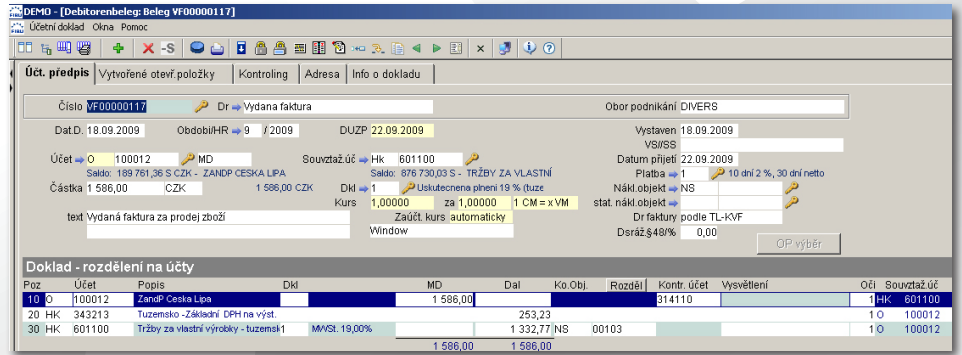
DEMO - [Debitorenbeleg: Beleg VF00000117]
Účetní doklad Okna Pomoc

Účt. předpis | Vytvořené otevř.položky | Kontroling | Adresa | Info o dokladu

Číslo VF00000117 Dr Vydaná faktura
Obor podnikání DIVERS
Dat.D. 18.09.2009 Období/HR 9 / 2009 DUZP 22.09.2009
Vystaven 18.09.2009
VS/SS
Účet O 100012 MD
Souvztaž.úč Hk 601100
Datum přijetí 22.09.2009
Saldo: 189 761,36 S CZK - ZANDP CESKA LIPA
Saldo: 876 730,03 S - TRŽBY ZA VLASTNÍ
Platba 1 10 dní 2 %, 30 dní netto
Částka 1 586,00 CZK 1 586,00 CZK
Dkl 1 Uskutecnena plneni 19 % (tuze
Nákl.objekt NS
Kurs 1,00000 za 1,00000 1 CM = x VM
stat. nákl.objekt
text Vydaná faktura za prodej zboží
Zaúčt. kurs automaticky
Dr faktury podle TL-KVF
Window
Dsráž.§48/% 0,00
OP výběr

Doklad - rozdělení na účty

| Poz | Účet | Popis | Dkl | MD | Dal | Ko.Obj. | Rozděl | Kontr. účet | Vysvětlení | Oči | Souvztaž.úč |
|---|---|---|---|---|---|---|---|---|---|---|---|
| 10 | O 100012 | ZandP Ceska Lipa | | 1 586,00 | | | | 314110 | | 1 | HK 601100 |
| 20 | HK 343213 | Tuzemsko -Základní DPH na výst. | | | 253,23 | | | | | 1 | O 100012 |
| 30 | HK 601100 | Tržby za vlastní výrobky - tuzemsk | 1 MWSt. 19,00% | | 1 332,77 | NS 00103 | | | | 1 | O 100012 |
| | | | | 1 586,00 | 1 586,00 | | | | | | |